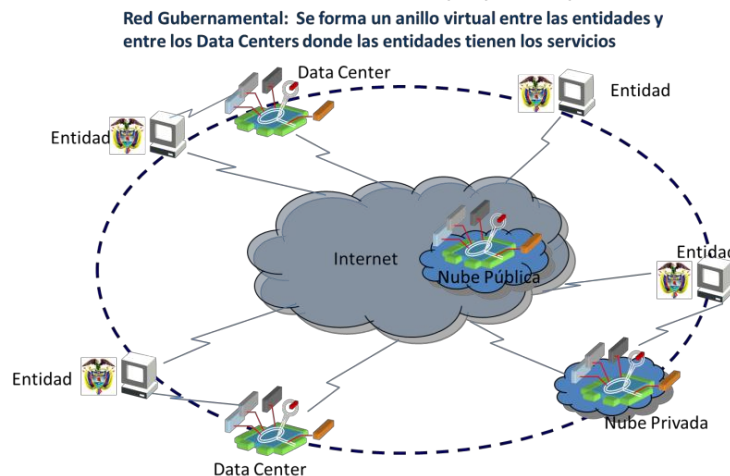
Red Gubernamental: Se forma un anillo virtual entre las entidades y entre los Data Centers donde las entidades tienen los servicios

Data Center

Entidad

Entidad

Internet

Nube Pública

Entidad

Entidad

Nube Privada

Data Center